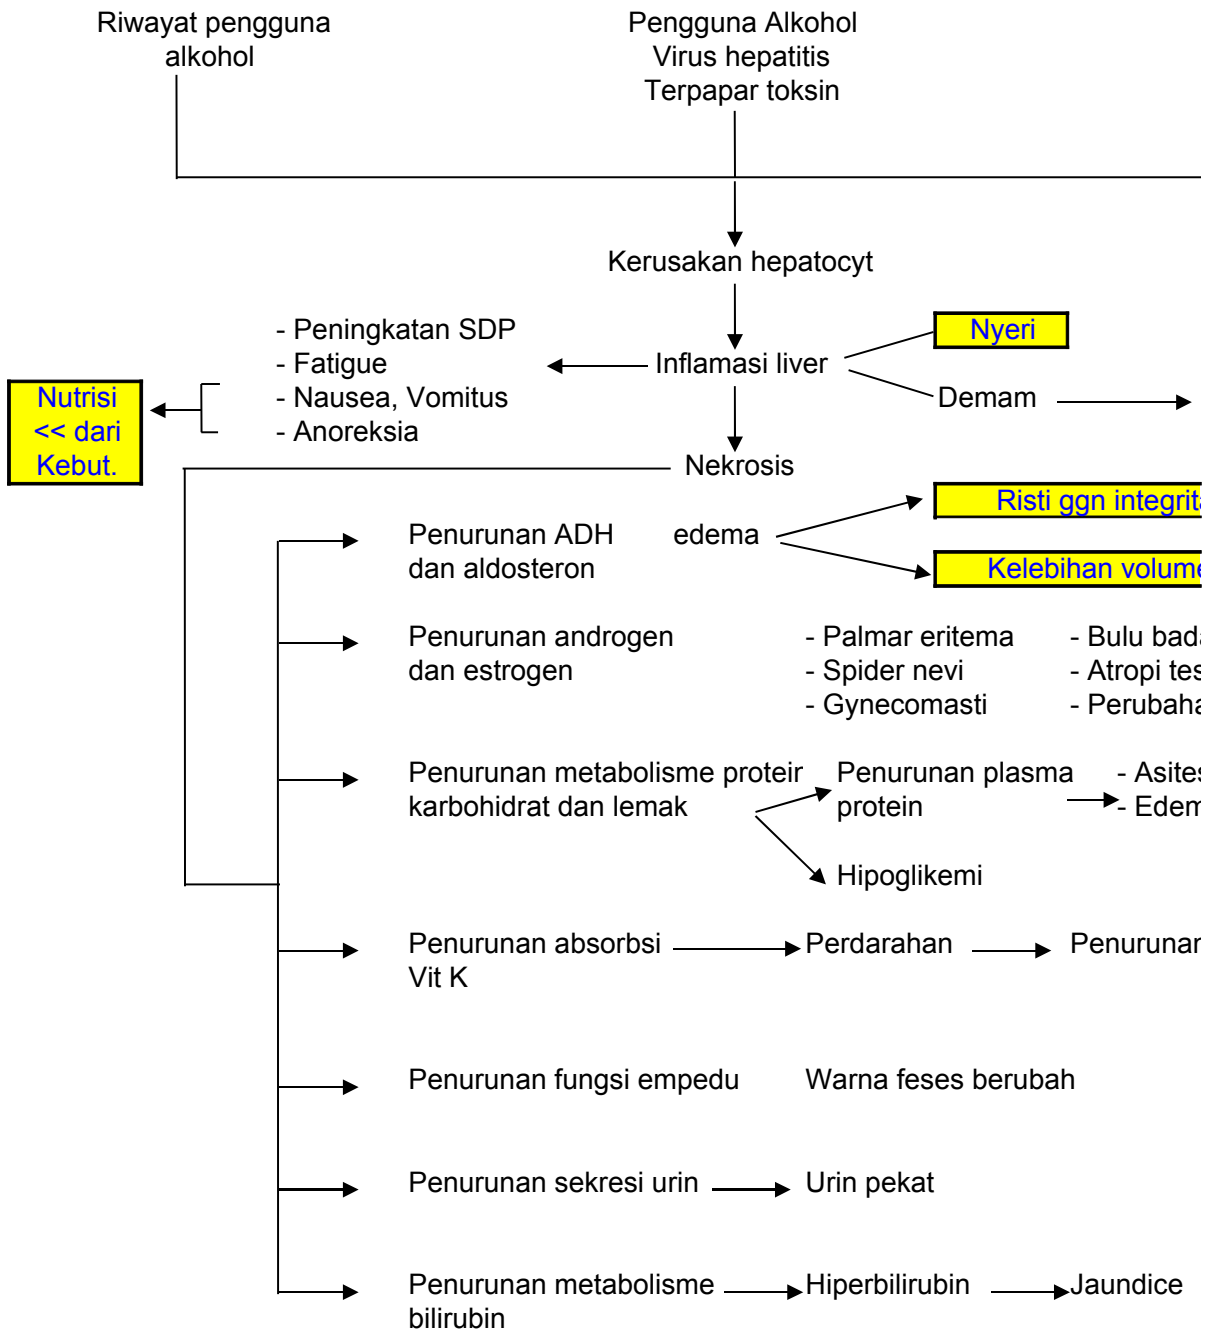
Riwayat pengguna alkohol

Pengguna Alkohol
Virus hepatitis
Terpapar toksin

Kerusakan hepatocyt

- Peningkatan SDP
- Fatigue
- Nausea, Vomitus
- Anoreksia

Inflamasi liver

Nyeri

Demam

Nutrisi << dari Kebut.

Nekrosis

Penurunan ADH dan aldosteron

edema

Risti ggn integrit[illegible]

Kelebihan volume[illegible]

Penurunan androgen dan estrogen

- Palmar eritema
- Spider nevi
- Gynecomasti

- Bulu bad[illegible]
- Atropi tes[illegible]
- Perubaha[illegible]

Penurunan metabolisme proteir karbohidrat dan lemak

Penurunan plasma protein

- Asites
- Edem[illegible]

Hipoglikemi

Penurunan absorbsi Vit K

Perdarahan

Penurunan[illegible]

Penurunan fungsi empedu

Warna feses berubah

Penurunan sekresi urin

Urin pekat

Penurunan metabolisme bilirubin

Hiperbilirubin

Jaundice